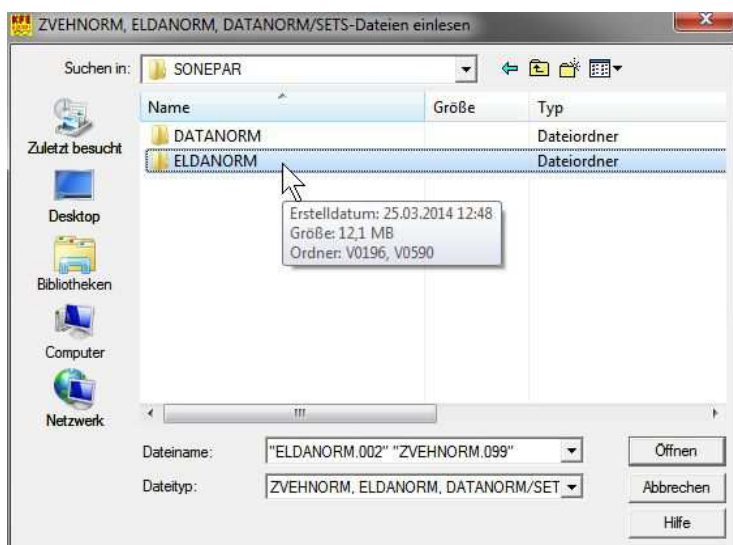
ZVEHNORM, ELDANORM, DATANORM/SETS-Dateien einlesen

Suchen in: SONEPAR

Name | Größe | Typ

DATANORM Dateiordner
ELDANORM Dateiordner

Erstelldatum: 25.03.2014 12:48
Größe: 12,1 MB
Ordner: V0196, V0590

Zuletzt besucht
Desktop
Bibliotheken
Computer
Netzwerk

Dateiname: "ELDANORM.002" "ZVEHNORM.099"
Dateityp: ZVEHNORM, ELDANORM, DATANORM/SET

Öffnen
Abbrechen
Hilfe